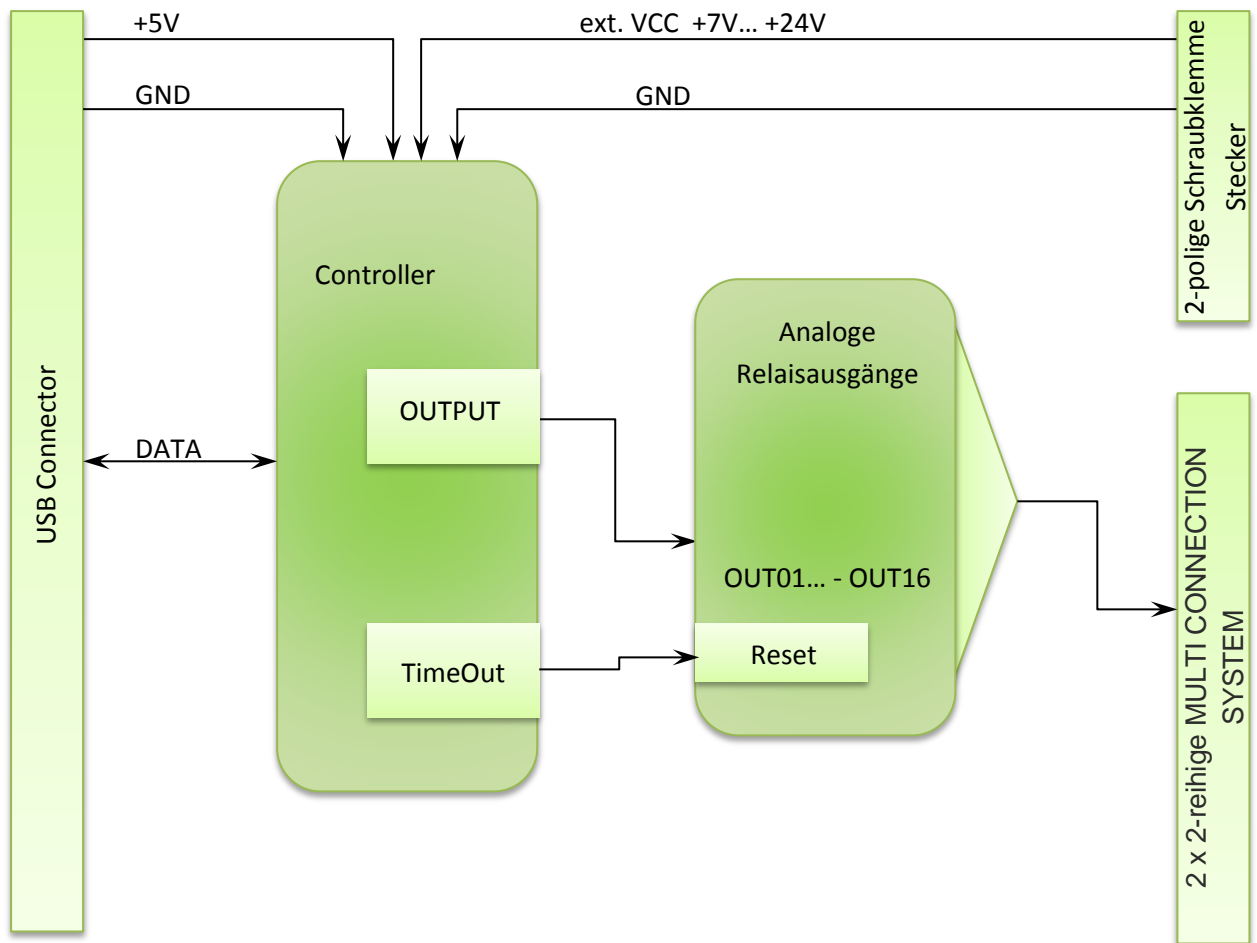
USB Connector

+5V

GND

ext. VCC +7V… +24V

GND

2-polige Schraubklemme Stecker

Controller

OUTPUT

DATA

TimeOut

Analoge Relaisausgänge

OUT01… - OUT16

Reset

2 x 2-reihige MULTI CONNECTION SYSTEM